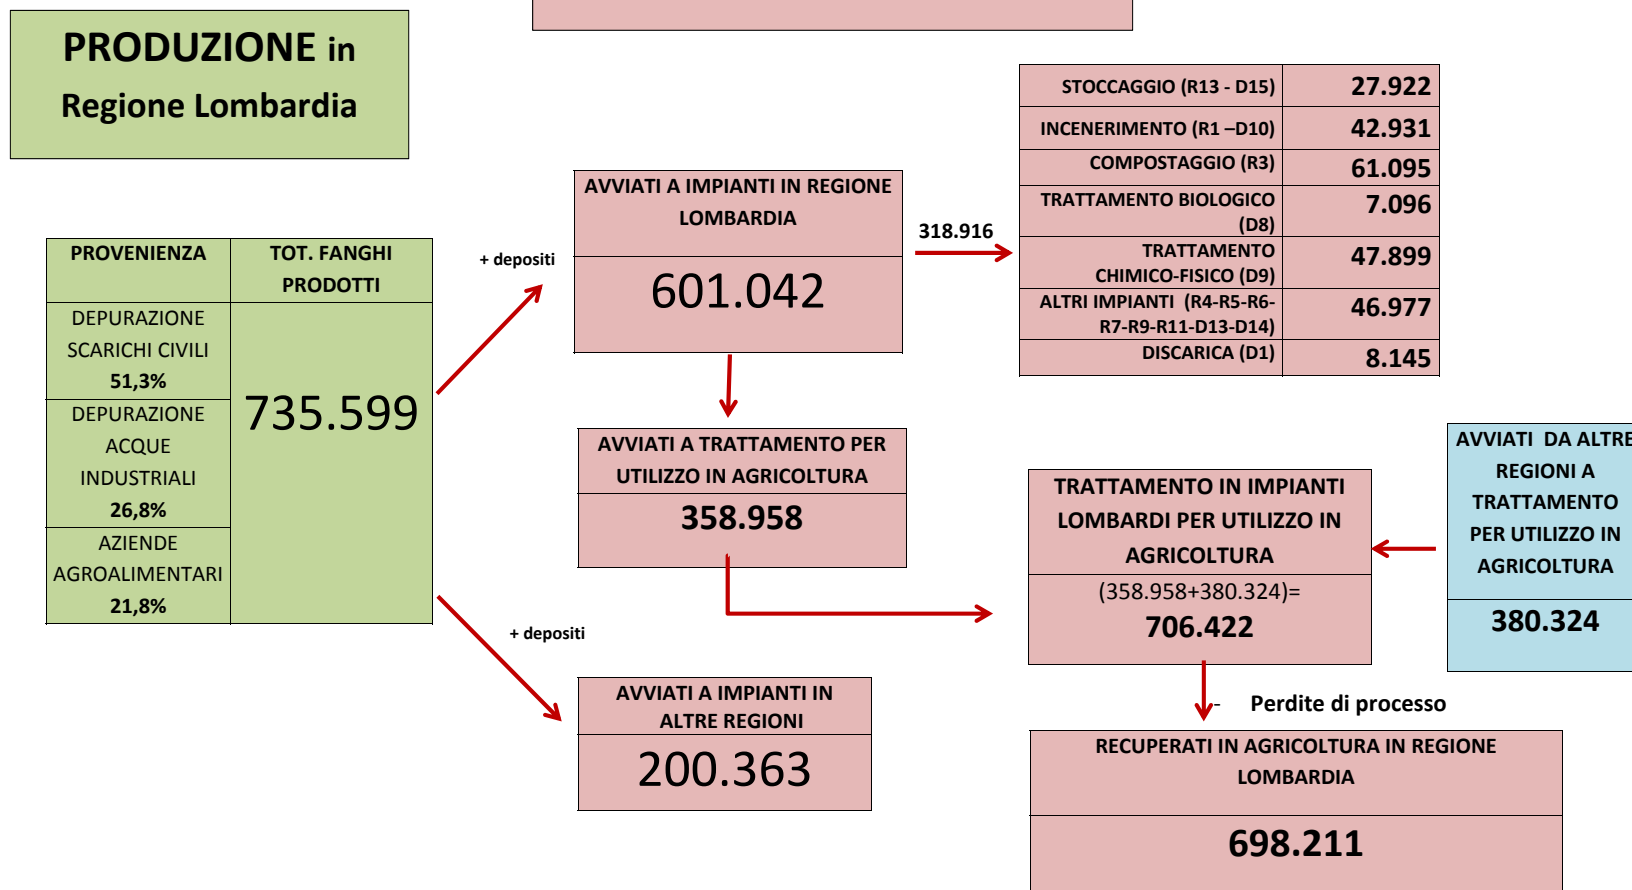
PRODUZIONE in Regione Lombardia

| PROVENIENZA | TOT. FANGHI PRODOTTI |
|---|---|
| DEPURAZIONE SCARICHI CIVILI 51,3% | 735.599 |
| DEPURAZIONE ACQUE INDUSTRIALI 26,8% | |
| AZIENDE AGROALIMENTARI 21,8% | |

+ depositi

AVVIATI A IMPIANTI IN REGIONE LOMBARDIA
601.042

318.916

| STOCCAGGIO (R13 - D15) | 27.922 |
|---|---|
| INCENERIMENTO (R1 –D10) | 42.931 |
| COMPOSTAGGIO (R3) | 61.095 |
| TRATTAMENTO BIOLOGICO (D8) | 7.096 |
| TRATTAMENTO CHIMICO-FISICO (D9) | 47.899 |
| ALTRI IMPIANTI (R4-R5-R6-R7-R9-R11-D13-D14) | 46.977 |
| DISCARICA (D1) | 8.145 |

AVVIATI A TRATTAMENTO PER UTILIZZO IN AGRICOLTURA
358.958

AVVIATI DA ALTRE REGIONI A TRATTAMENTO PER UTILIZZO IN AGRICOLTURA
380.324

TRATTAMENTO IN IMPIANTI LOMBARDI PER UTILIZZO IN AGRICOLTURA
(358.958+380.324)=
706.422

+ depositi

AVVIATI A IMPIANTI IN ALTRE REGIONI
200.363

Perdite di processo

RECUPERATI IN AGRICOLTURA IN REGIONE LOMBARDIA
698.211